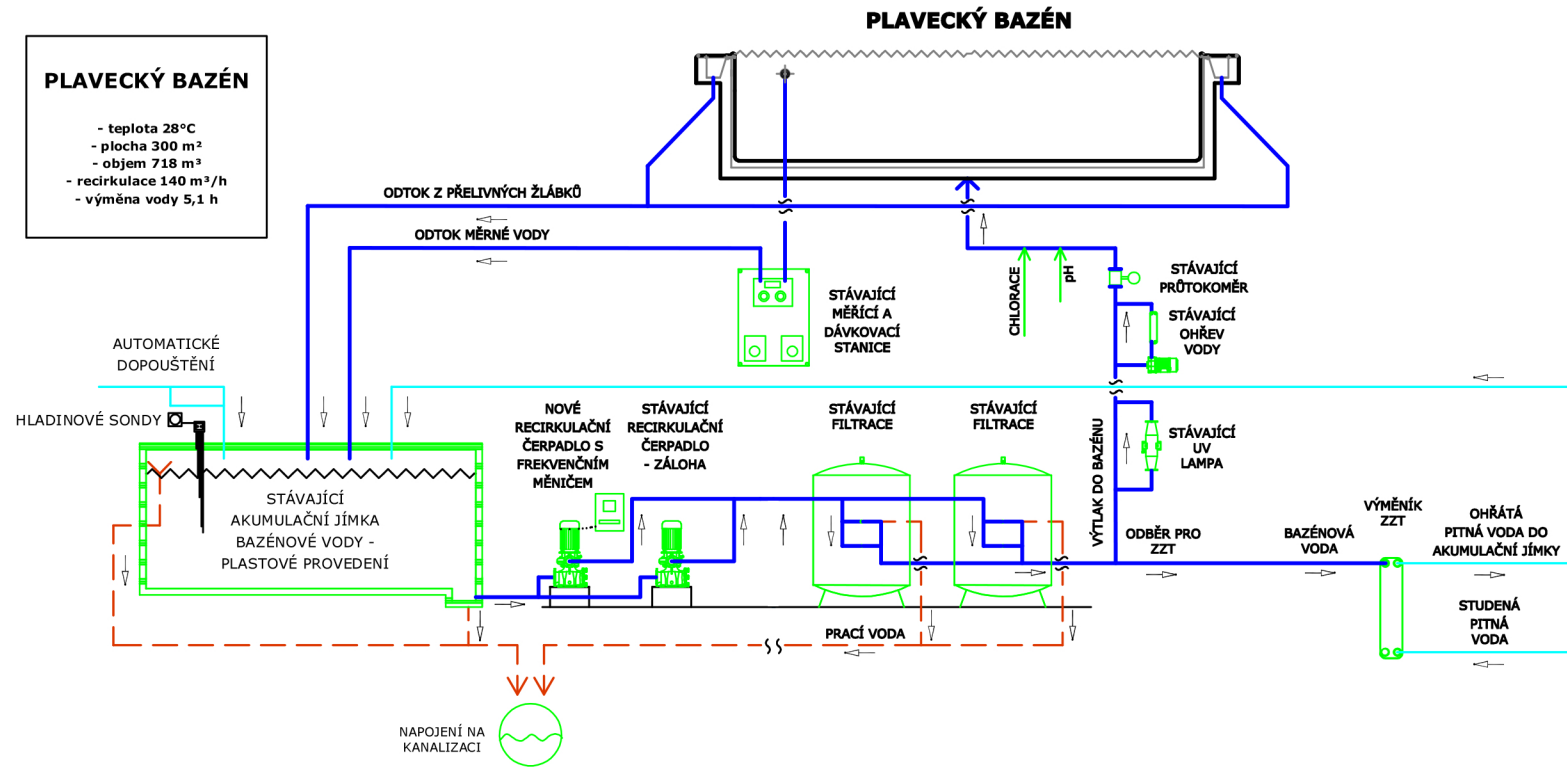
PLAVECKÝ BAZÉN

PLAVECKÝ BAZÉN

- teplota 28°C
- plocha 300 m²
- objem 718 m³
- recirkulace 140 m³/h
- výměna vody 5,1 h

ODTOK Z PŘELIVNÝCH ŽLÁBKŮ

ODTOK MĚRNÉ VODY

STÁVAJÍCÍ MĚŘÍCÍ A DÁVKOVACÍ STANICE

CHLORACE

pH

STÁVAJÍCÍ PRŮTOKOMĚR

STÁVAJÍCÍ OHŘEV VODY

AUTOMATICKÉ DOPOUŠTĚNÍ

HLADINOVÉ SONDY

STÁVAJÍCÍ AKUMULAČNÍ JÍMKA BAZÉNOVÉ VODY - PLASTOVÉ PROVEDENÍ

NOVÉ RECIRKULAČNÍ ČERPADLO S FREKVENČNÍM MĚNIČEM

STÁVAJÍCÍ RECIRKULAČNÍ ČERPADLO - ZÁLOHA

STÁVAJÍCÍ FILTRACE

STÁVAJÍCÍ FILTRACE

VÝTLAK DO BAZÉNU

STÁVAJÍCÍ UV LAMPA

ODBĚR PRO ZZT

BAZÉNOVÁ VODA

VÝMĚNÍK ZZT

OHŘÁTÁ PITNÁ VODA DO AKUMULAČNÍ JÍMKY

STUDENÁ PITNÁ VODA

PRACÍ VODA

NAPOJENÍ NA KANALIZACI